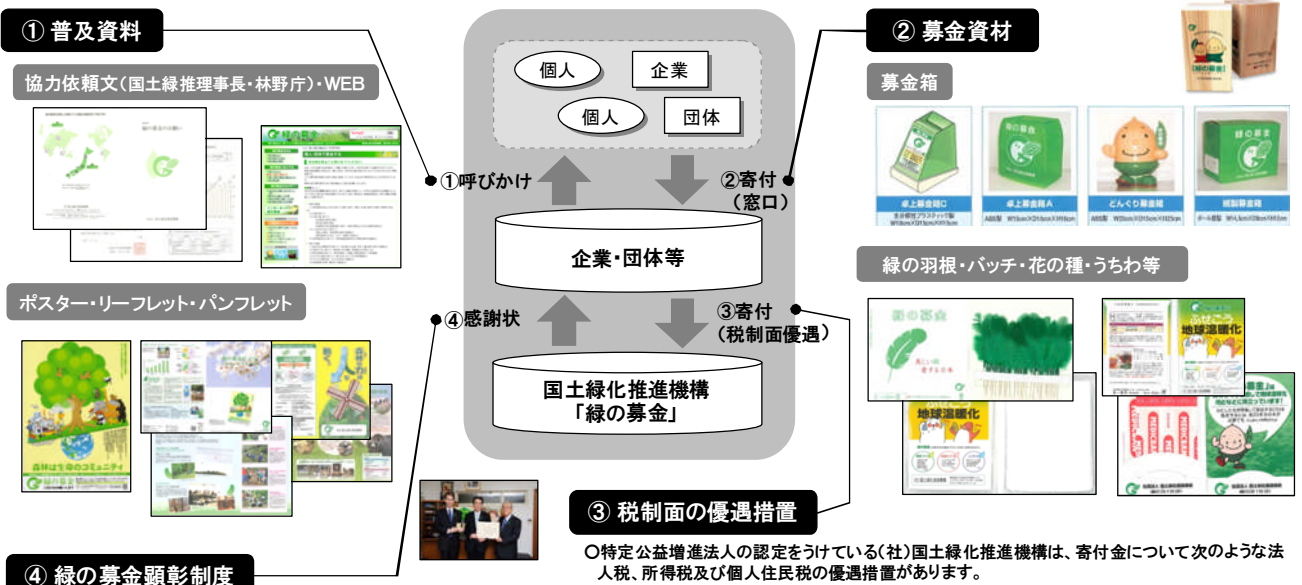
① 普及資料

協力依頼文（国土緑推理事長・林野庁）・WEB

ポスター・リーフレット・パンフレット

森林は生命のコミュニティ

④ 緑の募金顕彰制度

個人

企業

個人

団体

①呼びかけ

②寄付
（窓口）

企業・団体等

④感謝状

③寄付
（税制面優遇）

国土緑化推進機構
「緑の募金」

② 募金資材

募金箱

卓上募金箱C

卓上募金箱A

どんぐり募金箱

紙製募金箱

緑の羽根・バッチ・花の種・うちわ等

地球温暖化

地球温暖化

③ 税制面の優遇措置

○特定公益増進法人の認定をうけている（社）国土緑化推進機構は、寄付金について次のような法人税、所得税及び個人住民税の優遇措置があります。